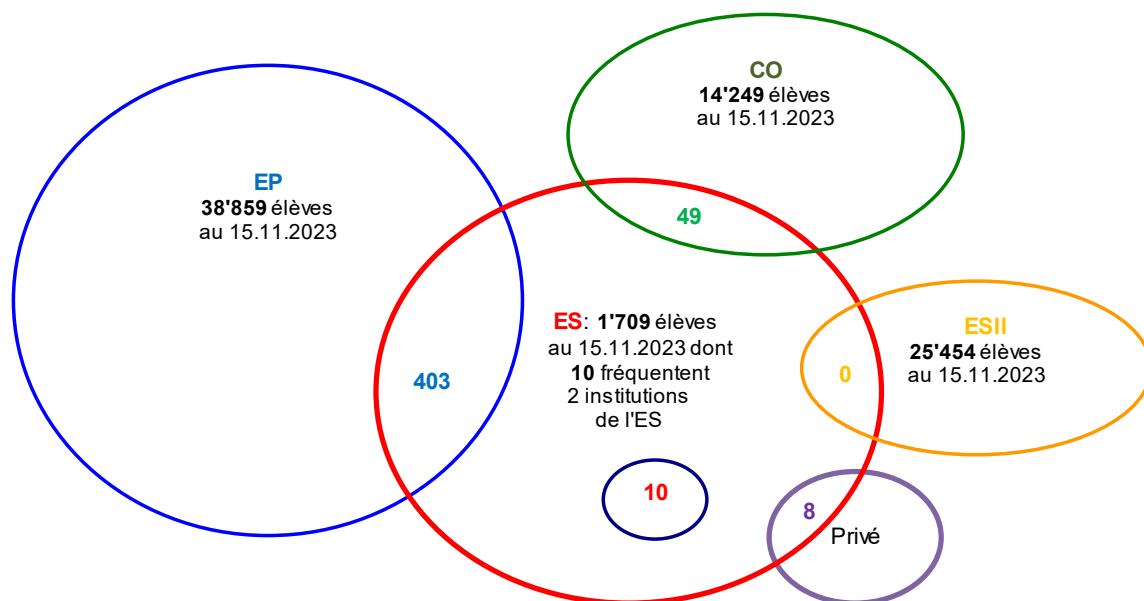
CO
**14'249** élèves
au 15.11.2023

EP
**38'859** élèves
au 15.11.2023

49

ES: **1'709** élèves
au 15.11.2023 dont
**10** fréquentent
2 institutions
de l'ES

ESII
**25'454** élèves
au 15.11.2023

403

0

10

8

Privé